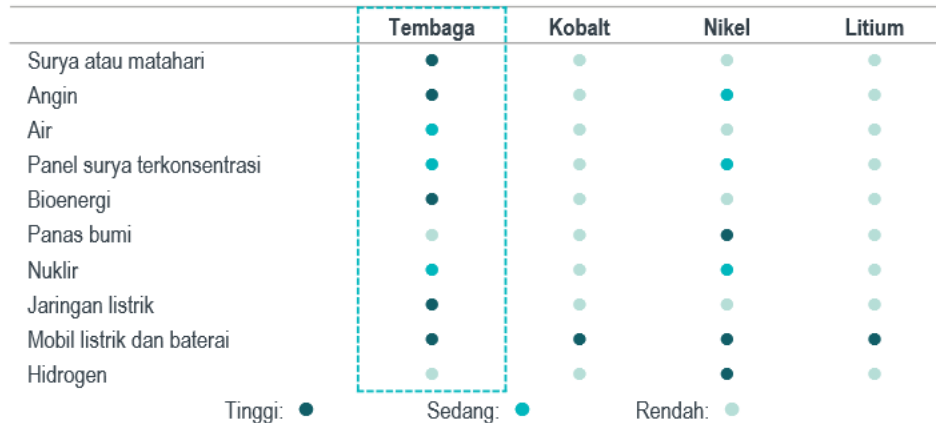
| | Tembaga | Kobalt | Nikel | Litium |
|---|---|---|---|---|
| Surya atau matahari | ● | ● | ● | ● |
| Angin | ● | ● | ● | ● |
| Air | ● | ● | ● | ● |
| Panel surya terkonsentrasi | ● | ● | ● | ● |
| Bioenergi | ● | ● | ● | ● |
| Panas bumi | ● | ● | ● | ● |
| Nuklir | ● | ● | ● | ● |
| Jaringan listrik | ● | ● | ● | ● |
| Mobil listrik dan baterai | ● | ● | ● | ● |
| Hidrogen | ● | ● | ● | ● |

Tinggi: ● Sedang: ● Rendah: ●